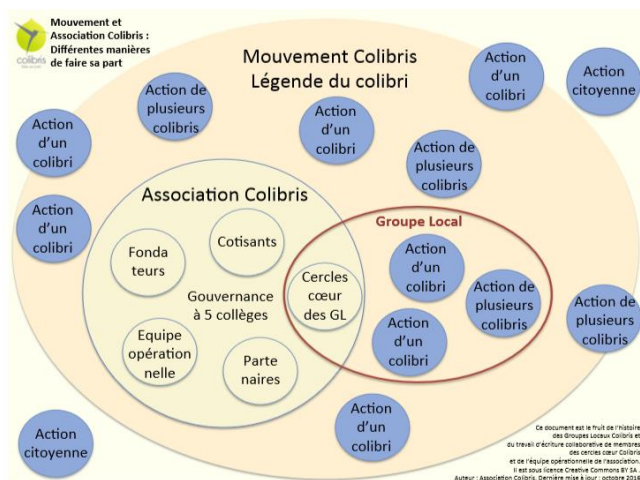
colibris

Mouvement et Association Colibris : Différentes manières de faire sa part

Mouvement Colibris
Légende du colibri

Action d'un colibri

Action citoyenne

Action de plusieurs colibris

Action d'un colibri

Action d'un colibri

Action d'un colibri

Action de plusieurs colibris

Action d'un colibri

Association Colibris

Fonda teurs

Cotisants

Gouvernance à 5 collèges

Equipe opération nelle

Parte naires

Groupe Local

Cercles cœur des GL

Action d'un colibri

Action de plusieurs colibris

Action d'un colibri

Action de plusieurs colibris

Action d'un colibri

Action citoyenne

Ce document est le fruit de l'histoire des Groupes Locaux Colibris et du travail d'écriture collaborative de membres des cercles cœur Colibris et de l'équipe opérationnelle de l'association. Il est sous licence Creative Commons BY SA . Auteur : Association Colibris. Dernière mise à jour : octobre 2016